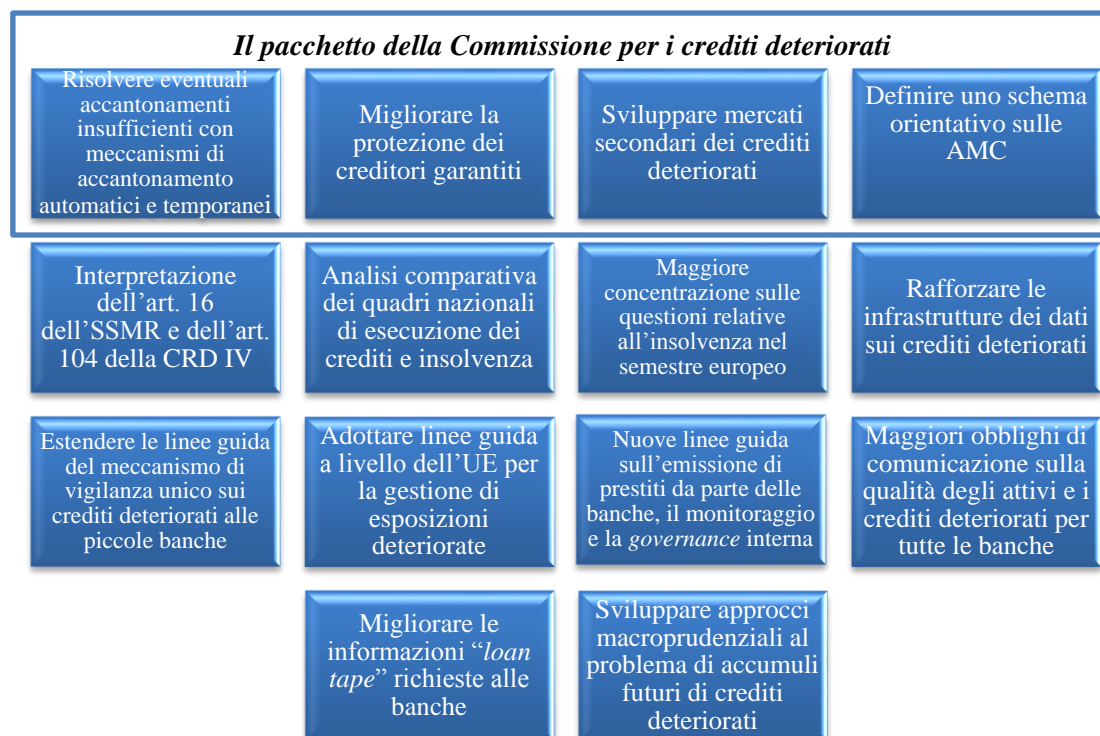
Il pacchetto della Commissione per i crediti deteriorati

Risolvere eventuali accantonamenti insufficienti con meccanismi di accantonamento automatici e temporanei

Migliorare la protezione dei creditori garantiti

Sviluppare mercati secondari dei crediti deteriorati

Definire uno schema orientativo sulle AMC

Interpretazione dell'art. 16 dell'SSMR e dell'art. 104 della CRD IV

Analisi comparativa dei quadri nazionali di esecuzione dei crediti e insolvenza

Maggiore concentrazione sulle questioni relative all'insolvenza nel semestre europeo

Rafforzare le infrastrutture dei dati sui crediti deteriorati

Estendere le linee guida del meccanismo di vigilanza unico sui crediti deteriorati alle piccole banche

Adottare linee guida a livello dell'UE per la gestione di esposizioni deteriorate

Nuove linee guida sull'emissione di prestiti da parte delle banche, il monitoraggio e la governance interna

Maggiori obblighi di comunicazione sulla qualità degli attivi e i crediti deteriorati per tutte le banche

Migliorare le informazioni "loan tape" richieste alle banche

Sviluppare approcci macroprudenziali al problema di accumuli futuri di crediti deteriorati